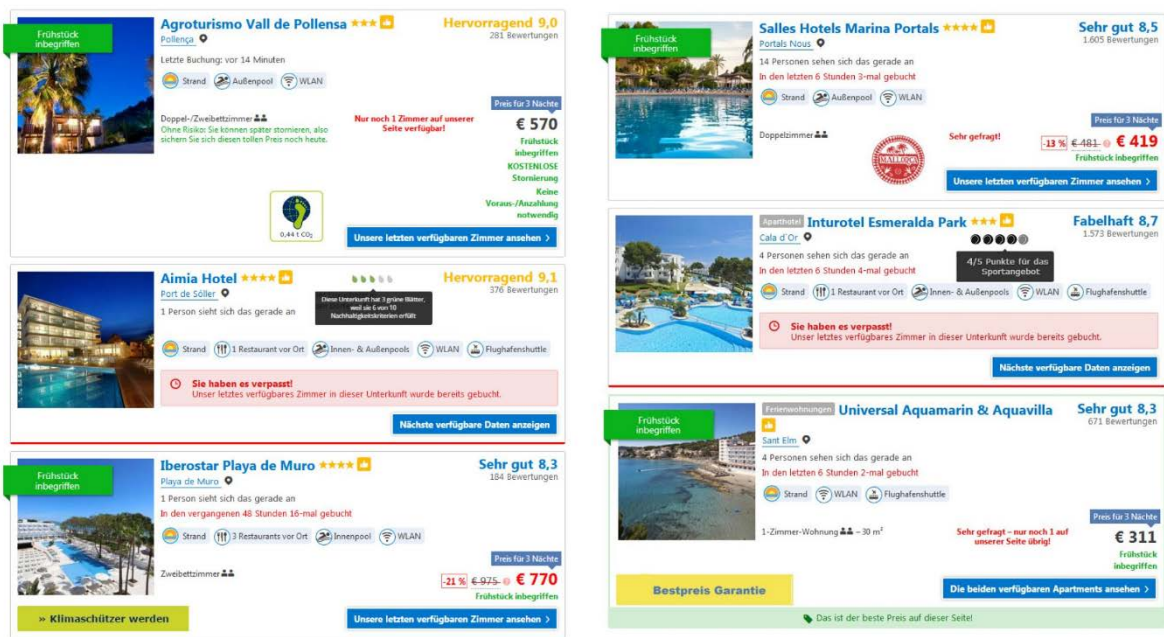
Frühstück inbegriffen

Agroturismo Vall de Pollensa ★★★

Pollença

Hervorragend 9,0
281 Bewertungen

Letzte Buchung: vor 14 Minuten

Strand | Außenpool | WLAN

Doppel-/Zweibettzimmer
Ohne Risiko: Sie können später stornieren, also sichern Sie sich diesen tollen Preis noch heute.

Nur noch 1 Zimmer auf unserer Seite verfügbar!

Preis für 3 Nächte
€ 570
Frühstück inbegriffen
KOSTENLOSE Stornierung
Keine Voraus-/Anzahlung notwendig

0,44 t CO₂

Unsere letzten verfügbaren Zimmer ansehen ›

Aimia Hotel ★★★★

Port de Sóller

Diese Unterkunft hat 3 grüne Blätter, weil sie 6 von 10 Nachhaltigkeitskriterien erfüllt

Hervorragend 9,1
376 Bewertungen

1 Person sieht sich das gerade an

Strand | 1 Restaurant vor Ort | Innen- & Außenpools | WLAN | Flughafenshuttle

Sie haben es verpasst!
Unser letztes verfügbares Zimmer in dieser Unterkunft wurde bereits gebucht.

Nächste verfügbare Daten anzeigen

Frühstück inbegriffen

Iberostar Playa de Muro ★★★★

Playa de Muro

Sehr gut 8,3
184 Bewertungen

1 Person sieht sich das gerade an
In den vergangenen 48 Stunden 16-mal gebucht

Strand | 3 Restaurants vor Ort | Innenpool | WLAN

Zweibettzimmer

Preis für 3 Nächte
-21 % € 975 € 770
Frühstück inbegriffen

» Klimaschützer werden

Unsere letzten verfügbaren Zimmer ansehen ›

Frühstück inbegriffen

Salles Hotels Marina Portals ★★★★

Portals Nous

Sehr gut 8,5
1.605 Bewertungen

14 Personen sehen sich das gerade an
In den letzten 6 Stunden 3-mal gebucht

Strand | Außenpool | WLAN

Doppelzimmer

MALLORCA

Sehr gefragt!

Preis für 3 Nächte
-13 % € 481 € 419
Frühstück inbegriffen

Unsere letzten verfügbaren Zimmer ansehen ›

Aparthotel Inturotel Esmeralda Park ★★★

Cala d'Or

Fabelhaft 8,7
1.573 Bewertungen

4 Personen sehen sich das gerade an
In den letzten 6 Stunden 4-mal gebucht

4/5 Punkte für das Sportangebot

Strand | 1 Restaurant vor Ort | Innen- & Außenpools | WLAN | Flughafenshuttle

Sie haben es verpasst!
Unser letztes verfügbares Zimmer in dieser Unterkunft wurde bereits gebucht.

Nächste verfügbare Daten anzeigen

Frühstück inbegriffen

Ferienwohnungen Universal Aquamarin & Aquavilla

Sant Elm

Sehr gut 8,3
671 Bewertungen

4 Personen sehen sich das gerade an
In den letzten 6 Stunden 2-mal gebucht

Strand | WLAN | Flughafenshuttle

1-Zimmer-Wohnung ~ 30 m²

Sehr gefragt – nur noch 1 auf unserer Seite übrig!

Preis für 3 Nächte
€ 311
Frühstück inbegriffen

Bestpreis Garantie

Die beiden verfügbaren Apartments ansehen ›

Das ist der beste Preis auf dieser Seite!